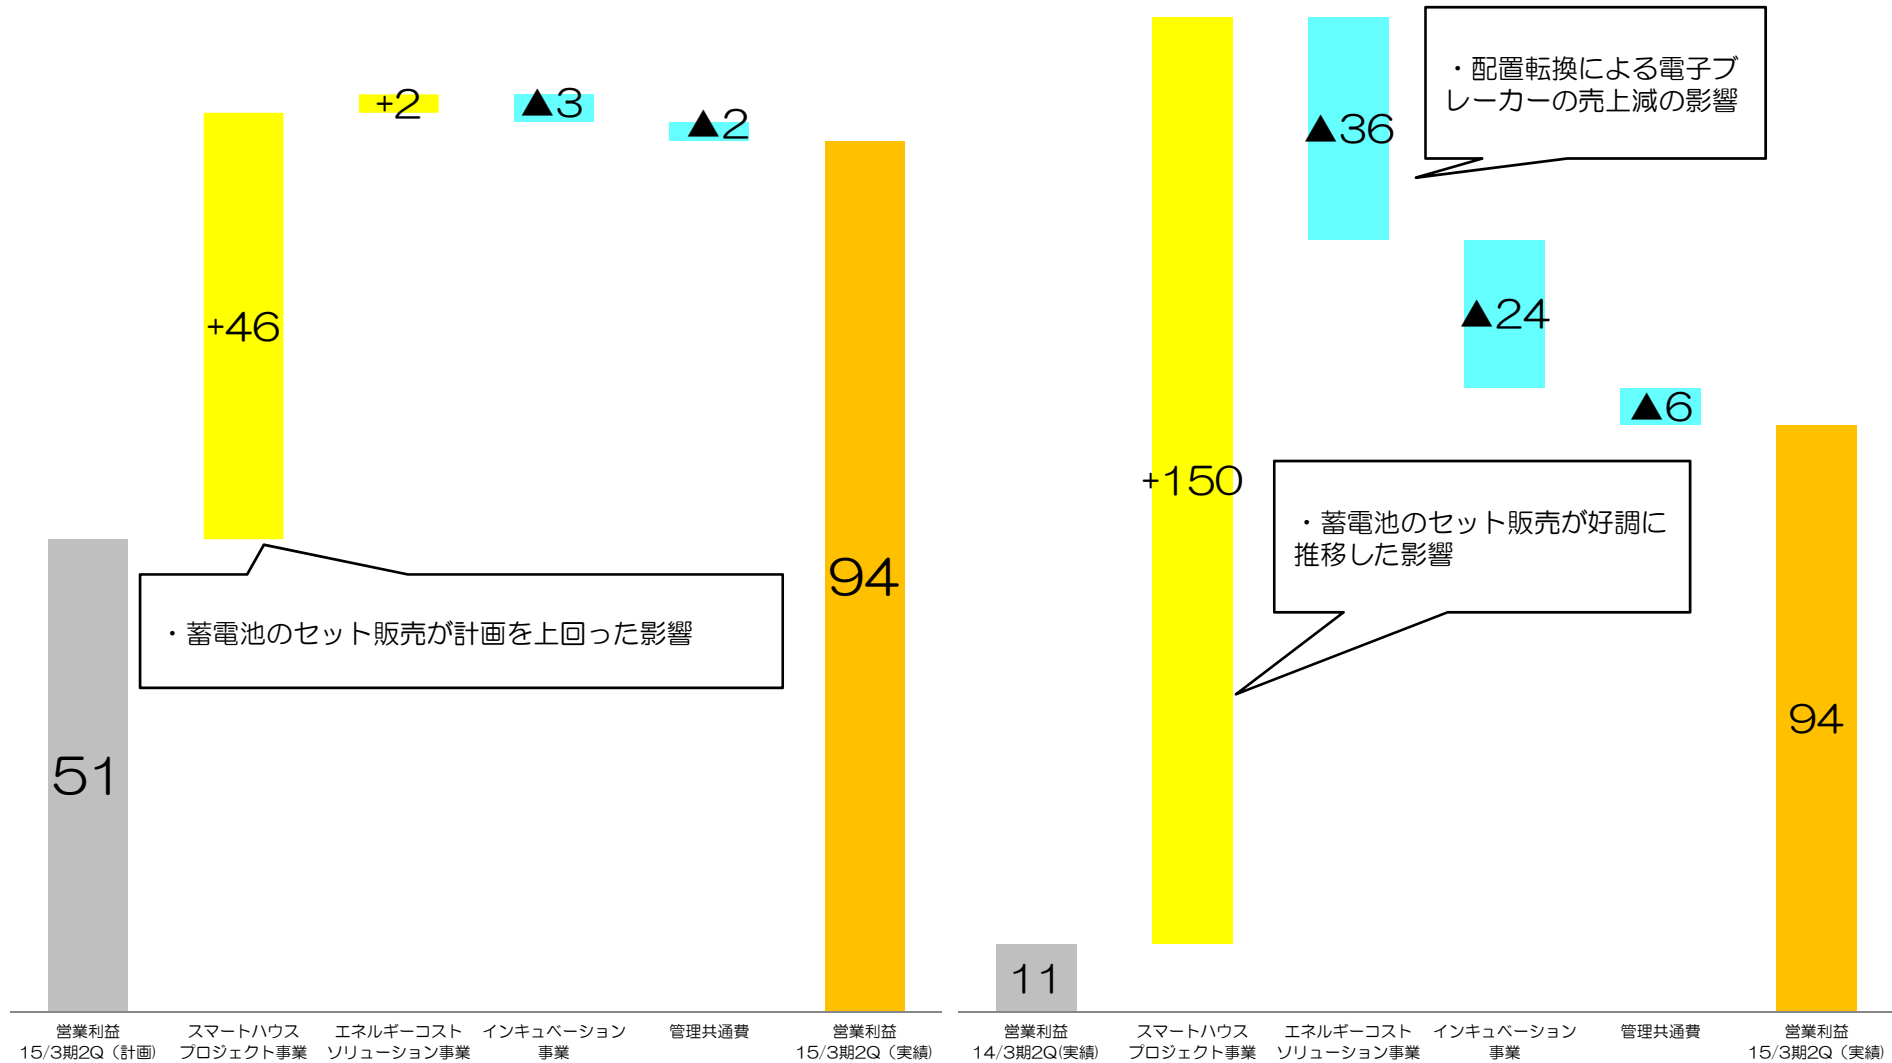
+2

▲3

▲2

+46

・蓄電池のセット販売が計画を上回った影響

51

94

営業利益 15/3期2Q（計画）

スマートハウス プロジェクト事業

エネルギーコスト ソリューション事業

インキュベーション 事業

管理共通費

営業利益 15/3期2Q（実績）

▲36

・配置転換による電子ブレーカーの売上減の影響

▲24

▲6

+150

・蓄電池のセット販売が好調に推移した影響

94

11

営業利益 14/3期2Q(実績)

スマートハウス プロジェクト事業

エネルギーコスト ソリューション事業

インキュベーション 事業

管理共通費

営業利益 15/3期2Q（実績）